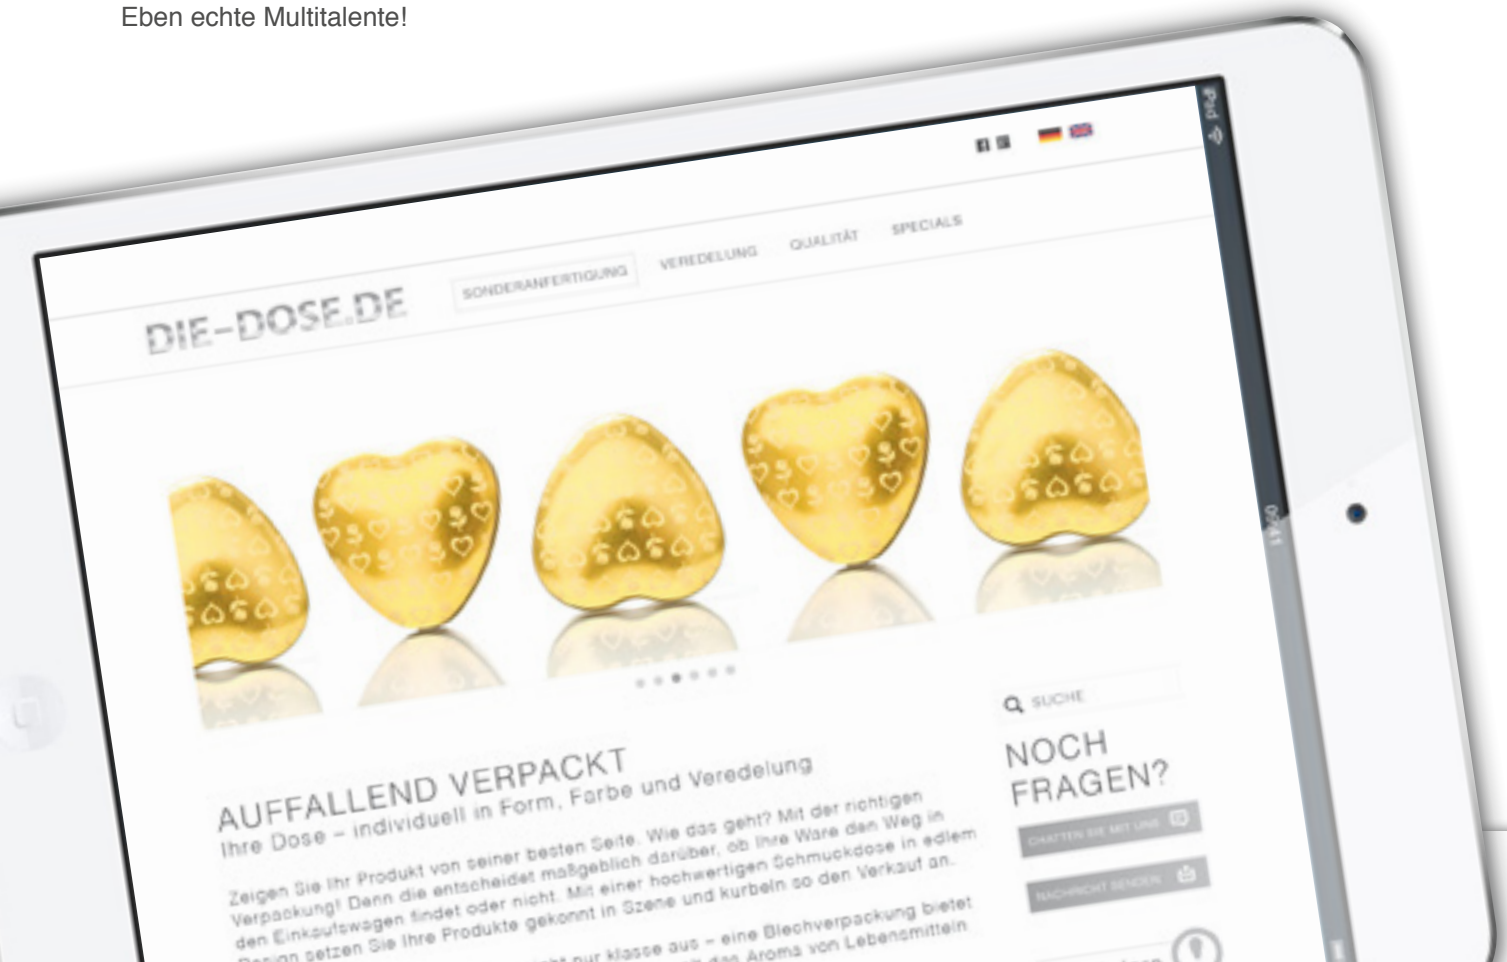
Eben echte Multitalente!

iPad

DIE-DOSE.DE

SONDERANFERTIGUNG VEREDELUNG QUALITÄT SPECIALS

SUCHE

NOCH FRAGEN?

CHATTEN SIE MIT UNS

NACHRICHT SENDEN

AUFFALLEND VERPACKT

Ihre Dose – individuell in Form, Farbe und Veredelung

Zeigen Sie Ihr Produkt von seiner besten Seite. Wie das geht? Mit der richtigen Verpackung! Denn die entscheidet maßgeblich darüber, ob Ihre Ware den Weg in den Einkaufswagen findet oder nicht. Mit einer hochwertigen Schmuckdose in edlem Design setzen Sie Ihre Produkte gekonnt in Szene und kurbeln so den Verkauf an.

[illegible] nicht nur klasse aus – eine Blechverpackung bietet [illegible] das Aroma von Lebensmitteln